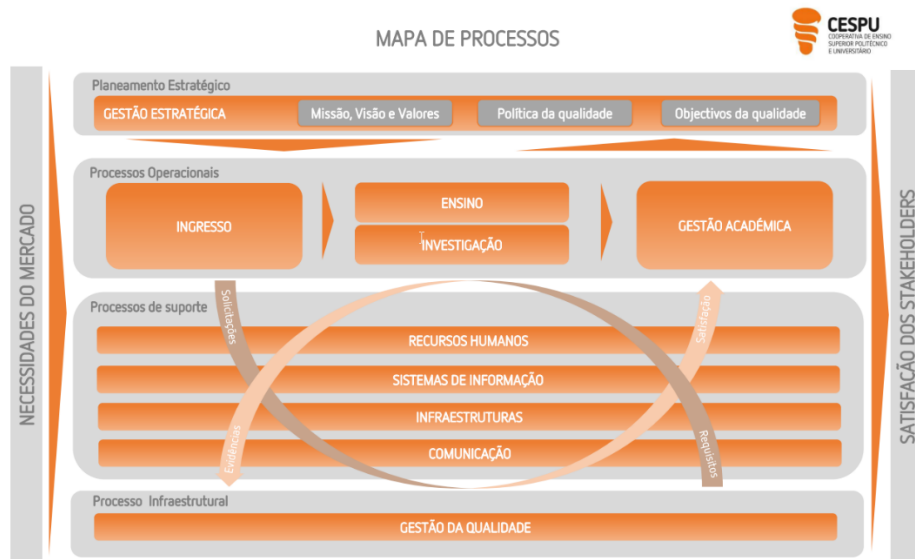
MAPA DE PROCESSOS

CESPU
COOPERATIVA DE ENSINO SUPERIOR POLITÉCNICO E UNIVERSITÁRIO

NECESSIDADES DO MERCADO

Planeamento Estratégico
GESTÃO ESTRATÉGICA
Missão, Visão e Valores
Política da qualidade
Objectivos da qualidade

Processos Operacionais
INGRESSO
ENSINO
INVESTIGAÇÃO
GESTÃO ACADÉMICA

Processos de suporte
Solicitações
Satisfação
RECURSOS HUMANOS
SISTEMAS DE INFORMAÇÃO
INFRAESTRUTURAS
COMUNICAÇÃO
Evidências
Requisitos

Processo Infraestrutural
GESTÃO DA QUALIDADE

SATISFAÇÃO DOS STAKEHOLDERS